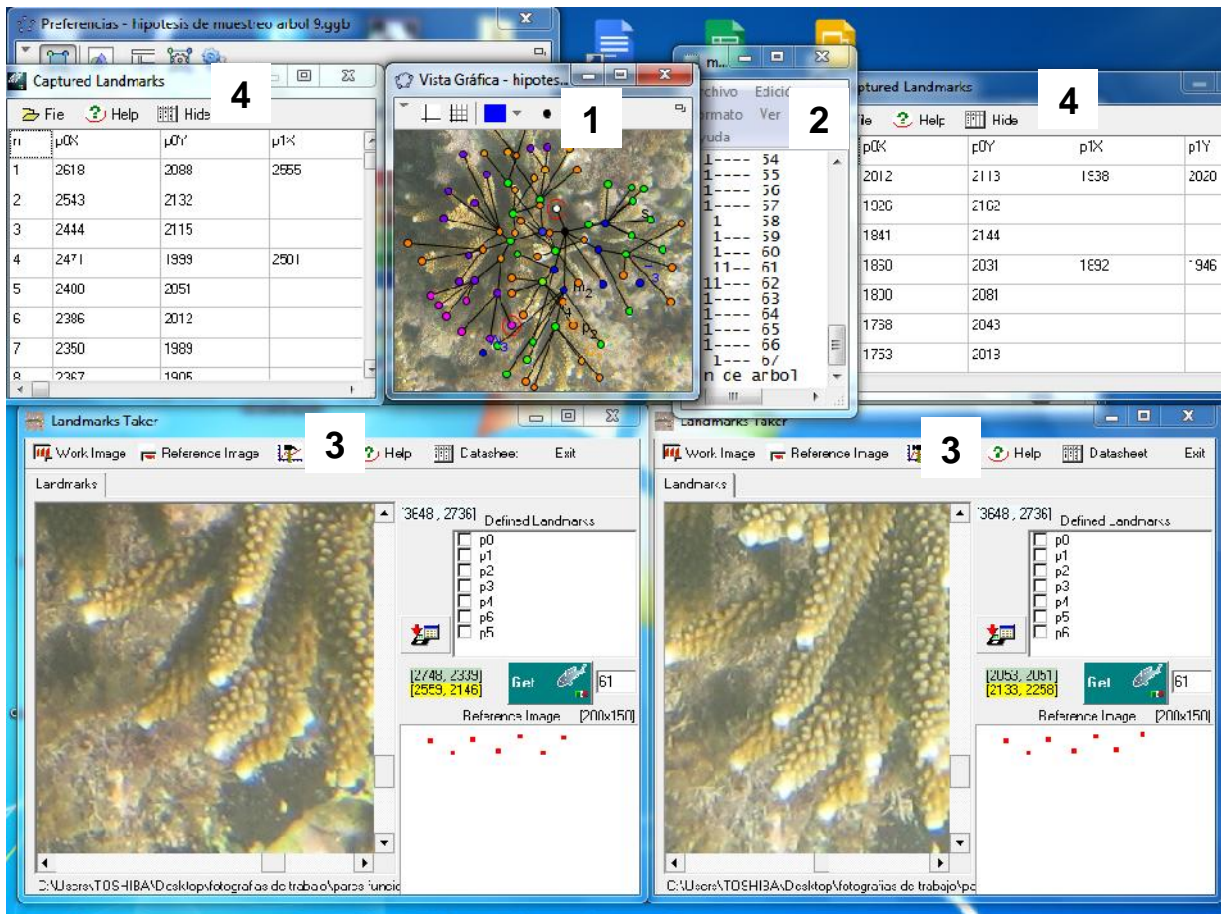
Preferencias - hipotesis de muestreo arbol 9.ggb

Captured Landmarks

4

Fie Help Hide

| n | p0X | p0Y | p1X |
|---|---|---|---|
| 1 | 2618 | 2088 | 2555 |
| 2 | 2543 | 2132 | |
| 3 | 2444 | 2115 | |
| 4 | 2471 | 1999 | 2501 |
| 5 | 2400 | 2051 | |
| 6 | 2386 | 2012 | |
| 7 | 2350 | 1989 | |
| 8 | 2367 | 1905 | |

Vista Gráfica - hipotes...

1

$p_2$

$p_2$

m...

2

rchivo Edició
ormato Ver
yuda

1---- 54
1---- 55
1---- 56
1---- 57
1 58
1--- 59
1--- 60
11-- 61
11-- 62
1---- 63
1---- 64
1---- 65
1---- 66
1--- 67
n ce arbol

ptured Landmarks

4

ie Help Hide

| p0X | p0Y | p1X | p1Y |
|---|---|---|---|
| 2012 | 2113 | 1938 | 2020 |
| 1926 | 2162 | | |
| 1841 | 2144 | | |
| 1850 | 2031 | 1892 | 1946 |
| 1800 | 2081 | | |
| 1758 | 2043 | | |
| 1753 | 2013 | | |

Landmarks Taker

3

Work Image Reference Image Help Datasheet Exit

Landmarks

[3648, 2736] Defined Landmarks

p0
p1
p2
p3
p4
p6
p5

[2748, 2339]
[2559, 2146]

Get 61

Reference Image [200x150]

C:\Users\TOSHIBA\Desktop\fotografias de trabajo\para funcio

Landmarks Taker

3

Work Image Reference Image Help Datasheet Exit

Landmarks

[3648, 2736] Defined Landmarks

p0
p1
p2
p3
p4
p5
p6

[2053, 2051]
[2133, 2258]

Get 61

Reference Image [200x150]

C:\Users\TOSHIBA\Desktop\fotografias de trabajo\pa